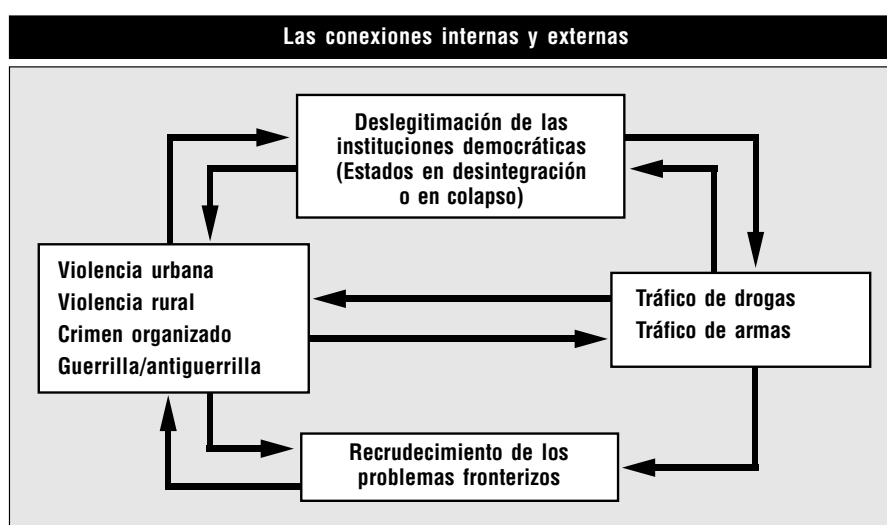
Las conexiones internas y externas

Deslegitimación de las instituciones democráticas (Estados en desintegración o en colapso)

Violencia urbana
Violencia rural
Crimen organizado
Guerrilla/antiguerrilla

Tráfico de drogas
Tráfico de armas

Recrudecimiento de los problemas fronterizos